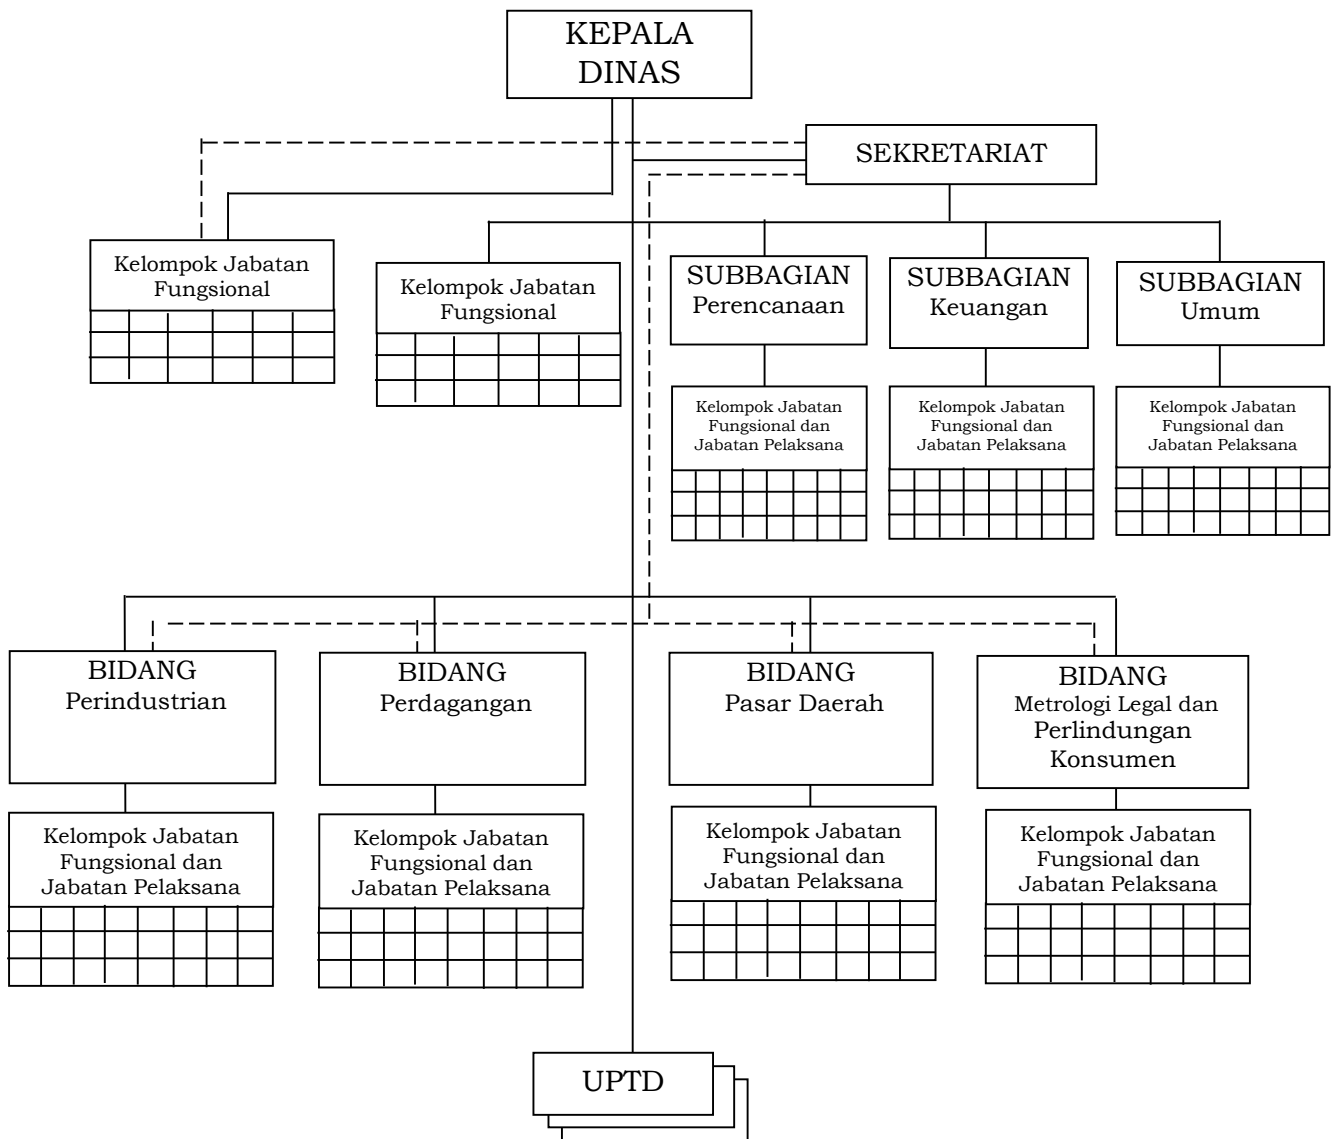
KEPALA DINAS

SEKRETARIAT

Kelompok Jabatan Fungsional

Kelompok Jabatan Fungsional

SUBBAGIAN Perencanaan

SUBBAGIAN Keuangan

SUBBAGIAN Umum

Kelompok Jabatan Fungsional dan Jabatan Pelaksana

Kelompok Jabatan Fungsional dan Jabatan Pelaksana

Kelompok Jabatan Fungsional dan Jabatan Pelaksana

BIDANG Perindustrian

BIDANG Perdagangan

BIDANG Pasar Daerah

BIDANG Metrologi Legal dan Perlindungan Konsumen

Kelompok Jabatan Fungsional dan Jabatan Pelaksana

Kelompok Jabatan Fungsional dan Jabatan Pelaksana

Kelompok Jabatan Fungsional dan Jabatan Pelaksana

Kelompok Jabatan Fungsional dan Jabatan Pelaksana

UPTD